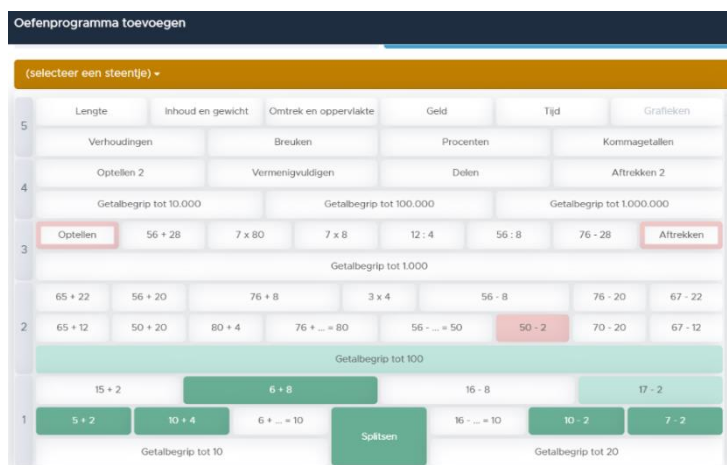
Oefenprogramma toevoegen

(selecteer een steentje) ▾

5
Lengte | Inhoud en gewicht | Omtrek en oppervlakte | Geld | Tijd | Grafieken
Verhoudingen | Breuken | Procenten | Kommagetallen

4
Optellen 2 | Vermenigvuldigen | Delen | Aftrekken 2
Getalbegrip tot 10.000 | Getalbegrip tot 100.000 | Getalbegrip tot 1.000.000

3
Optellen | 56 + 28 | 7 x 80 | 7 x 8 | 12 : 4 | 56 : 8 | 76 - 28 | Aftrekken
Getalbegrip tot 1.000

2
65 + 22 | 56 + 20 | 76 + 8 | 3 x 4 | 56 - 8 | 76 - 20 | 67 - 22
65 + 12 | 50 + 20 | 80 + 4 | 76 + ... = 80 | 56 - ... = 50 | 50 - 2 | 70 - 20 | 67 - 12
Getalbegrip tot 100

1
15 + 2 | 6 + 8 | 16 - 8 | 17 - 2
5 + 2 | 10 + 4 | 6 + ... = 10 | Splitsen | 16 - ... = 10 | 10 - 2 | 7 - 2
Getalbegrip tot 10 | Getalbegrip tot 20